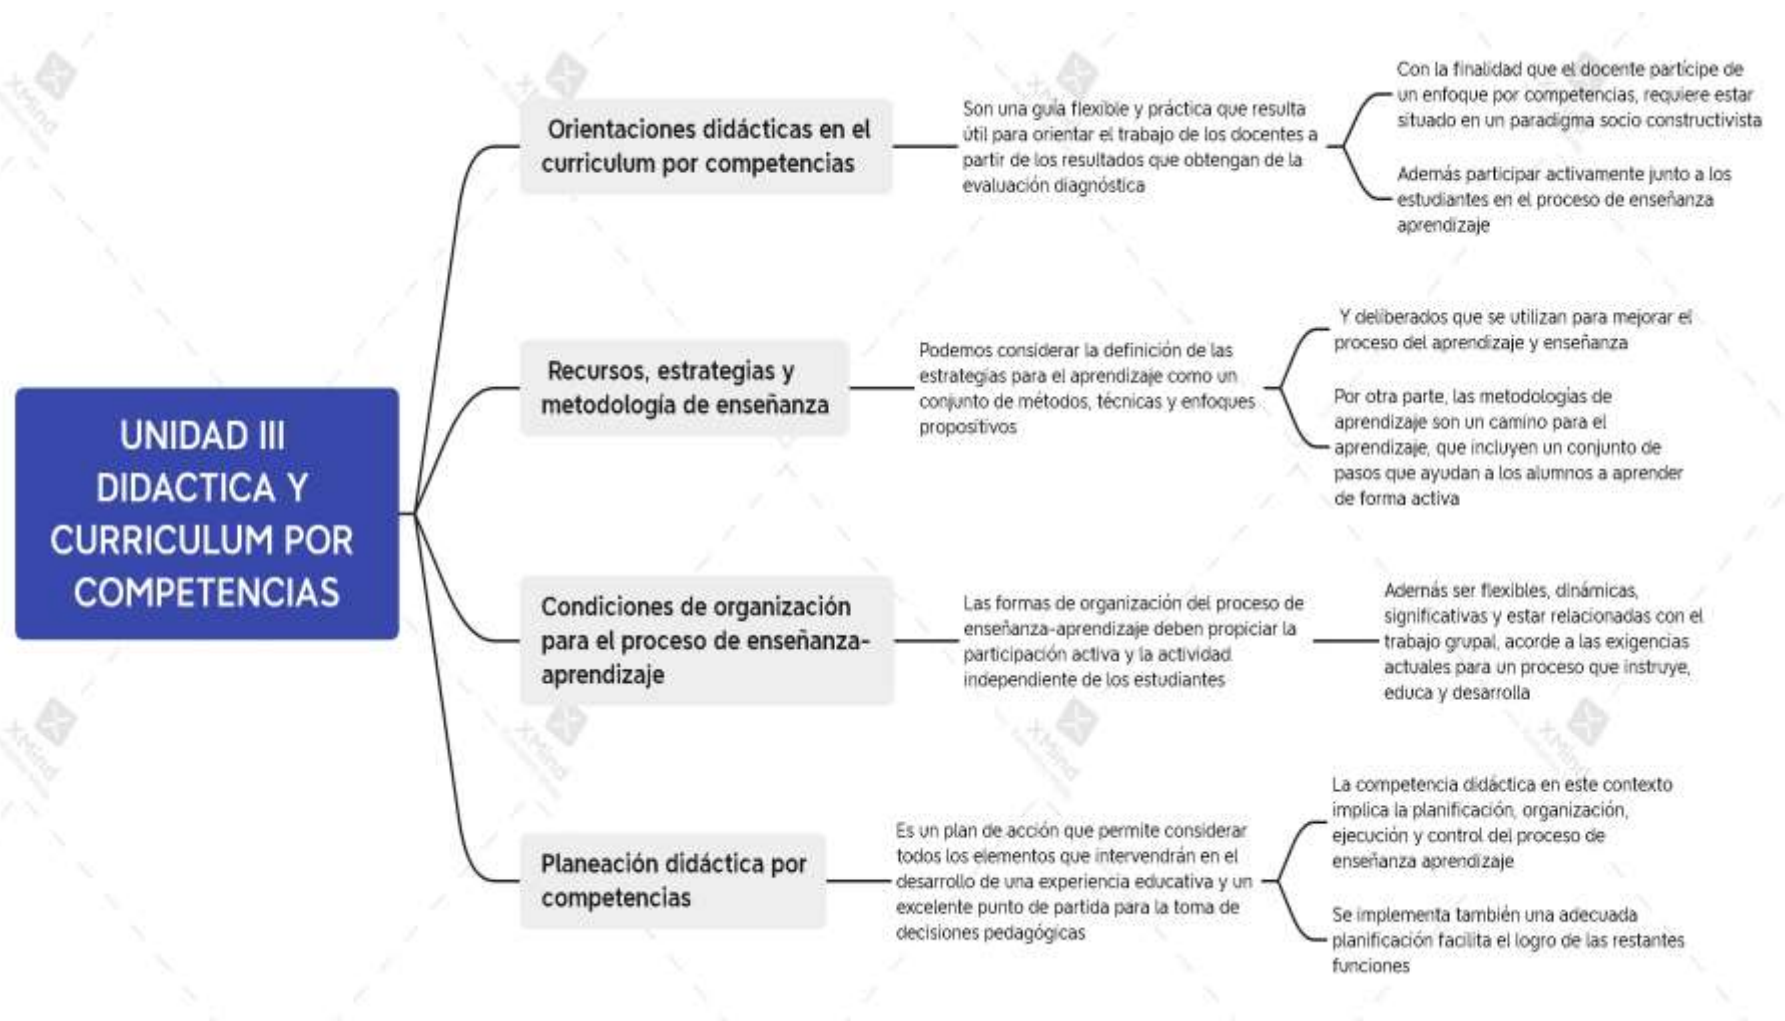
UNIDAD III DIDACTICA Y CURRICULUM POR COMPETENCIAS

Orientaciones didácticas en el curriculum por competencias

Son una guía flexible y práctica que resulta útil para orientar el trabajo de los docentes a partir de los resultados que obtengan de la evaluación diagnóstica

Con la finalidad que el docente participe de un enfoque por competencias, requiere estar situado en un paradigma socio constructivista

Además participar activamente junto a los estudiantes en el proceso de enseñanza aprendizaje

Recursos, estrategias y metodología de enseñanza

Podemos considerar la definición de las estrategias para el aprendizaje como un conjunto de métodos, técnicas y enfoques propositivos

Y deliberados que se utilizan para mejorar el proceso del aprendizaje y enseñanza

Por otra parte, las metodologías de aprendizaje son un camino para el aprendizaje, que incluyen un conjunto de pasos que ayudan a los alumnos a aprender de forma activa

Condiciones de organización para el proceso de enseñanza-aprendizaje

Las formas de organización del proceso de enseñanza-aprendizaje deben propiciar la participación activa y la actividad independiente de los estudiantes

Además ser flexibles, dinámicas, significativas y estar relacionadas con el trabajo grupal, acorde a las exigencias actuales para un proceso que instruye, educa y desarrolla

Planeación didáctica por competencias

Es un plan de acción que permite considerar todos los elementos que intervendrán en el desarrollo de una experiencia educativa y un excelente punto de partida para la toma de decisiones pedagógicas

La competencia didáctica en este contexto implica la planificación, organización, ejecución y control del proceso de enseñanza aprendizaje

Se implementa también una adecuada planificación facilita el logro de las restantes funciones